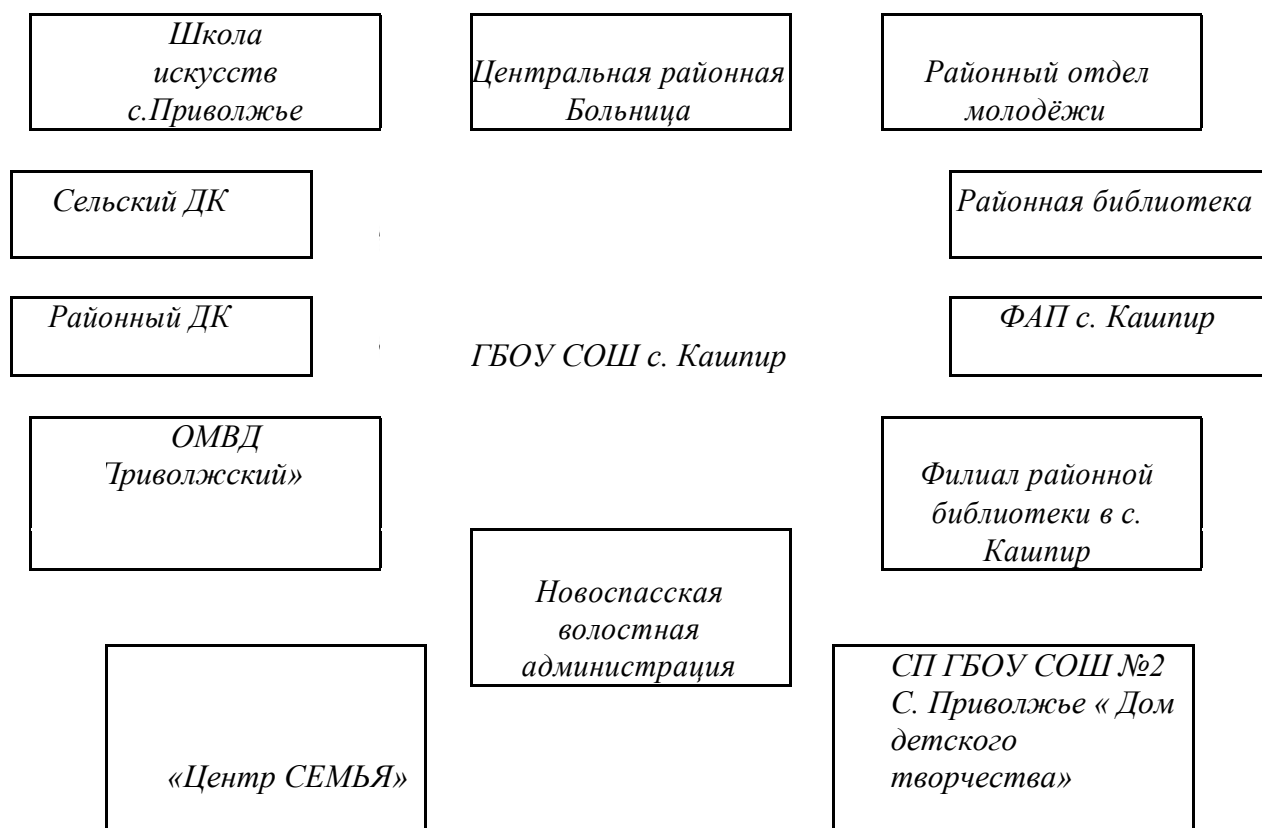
Школа искусств с.Приволжье

Центральная районная Больница

Районный отдел молодёжи

Сельский ДК

Районная библиотека

Районный ДК

ФАП с. Кашпир

ГБОУ СОШ с. Кашпир

ОМВД 'Приволжский»

Филиал районной библиотеки в с. Кашпир

Новоспасская волостная администрация

«Центр СЕМЬЯ»

СП ГБОУ СОШ №2 С. Приволжье « Дом детского творчества»